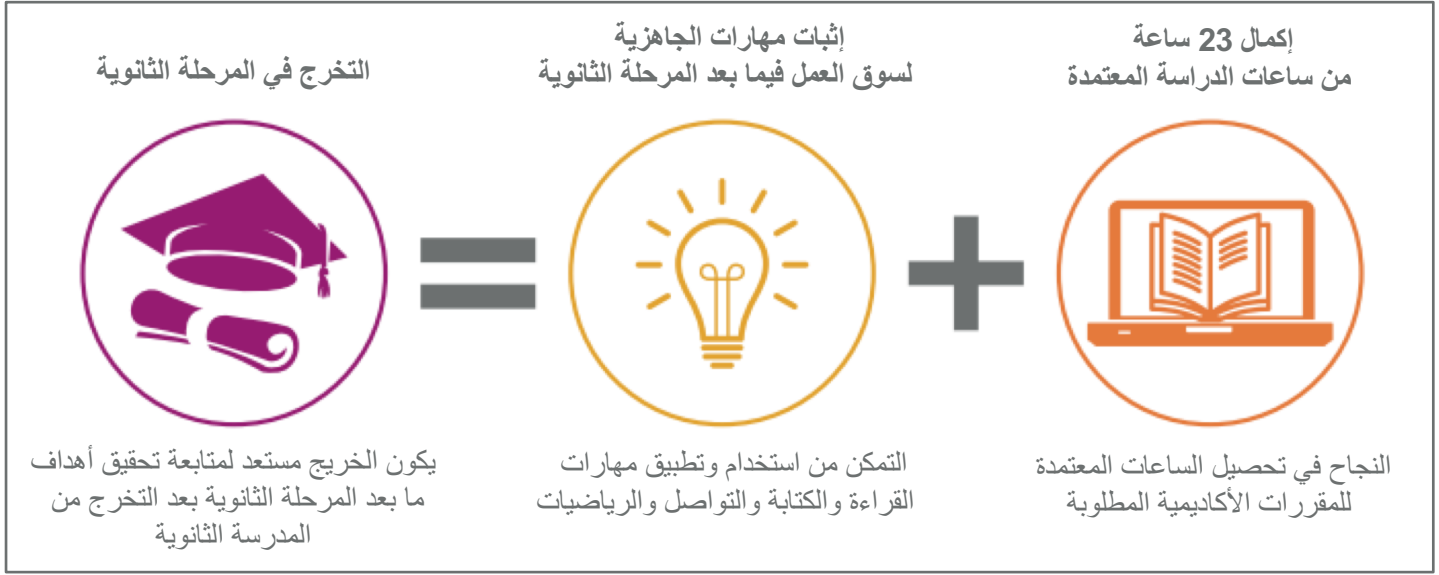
إكمال 23 ساعة
من ساعات الدراسة المعتمدة

النجاح في تحصيل الساعات المعتمدة للمقررات الأكاديمية المطلوبة

إثبات مهارات الجاهزية
لسوق العمل فيما بعد المرحلة الثانوية

التمكن من استخدام وتطبيق مهارات القراءة والكتابة والتواصل والرياضيات

التخرج في المرحلة الثانوية

يكون الخريج مستعد لمتابعة تحقيق أهداف ما بعد المرحلة الثانوية بعد التخرج من المدرسة الثانوية